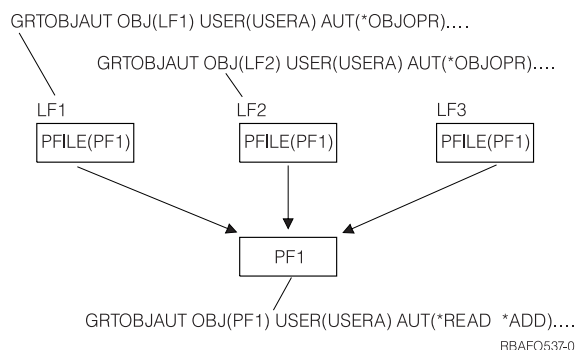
GRTOBJAUT OBJ(LF1) USER(USERA) AUT(*OBJOPR)....

GRTOBJAUT OBJ(LF2) USER(USERA) AUT(*OBJOPR)....

LF1

PFILE(PF1)

LF2

PFILE(PF1)

LF3

PFILE(PF1)

PF1

GRTOBJAUT OBJ(PF1) USER(USERA) AUT(*READ *ADD)....

RBAFO537-0